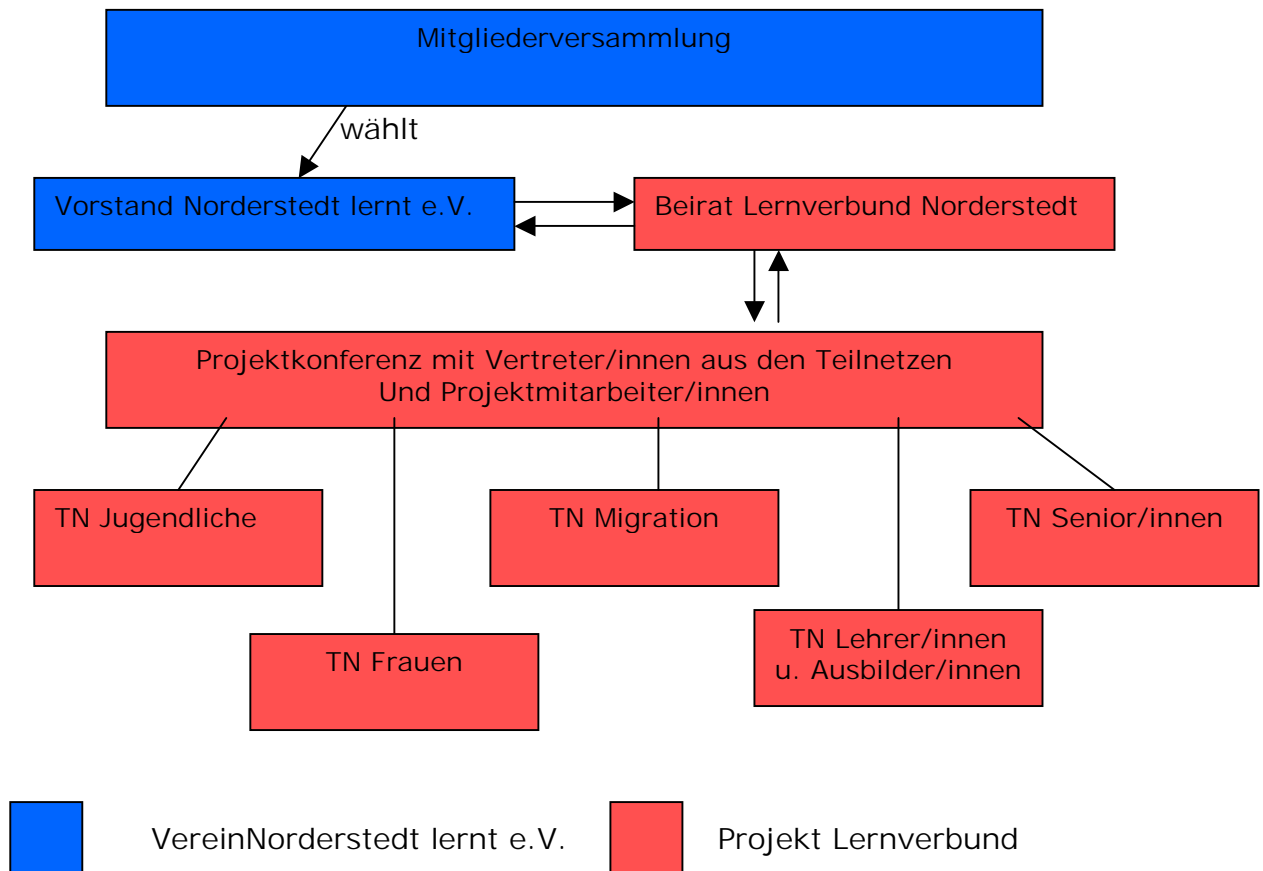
Mitgliederversammlung

wählt

Vorstand Norderstedt lernt e.V.

Beirat Lernverbund Norderstedt

Projektkonferenz mit Vertreter/innen aus den Teilnetzen Und Projektmitarbeiter/innen

TN Jugendliche

TN Migration

TN Senior/innen

TN Frauen

TN Lehrer/innen u. Ausbilder/innen

VereinNorderstedt lernt e.V.

Projekt Lernverbund